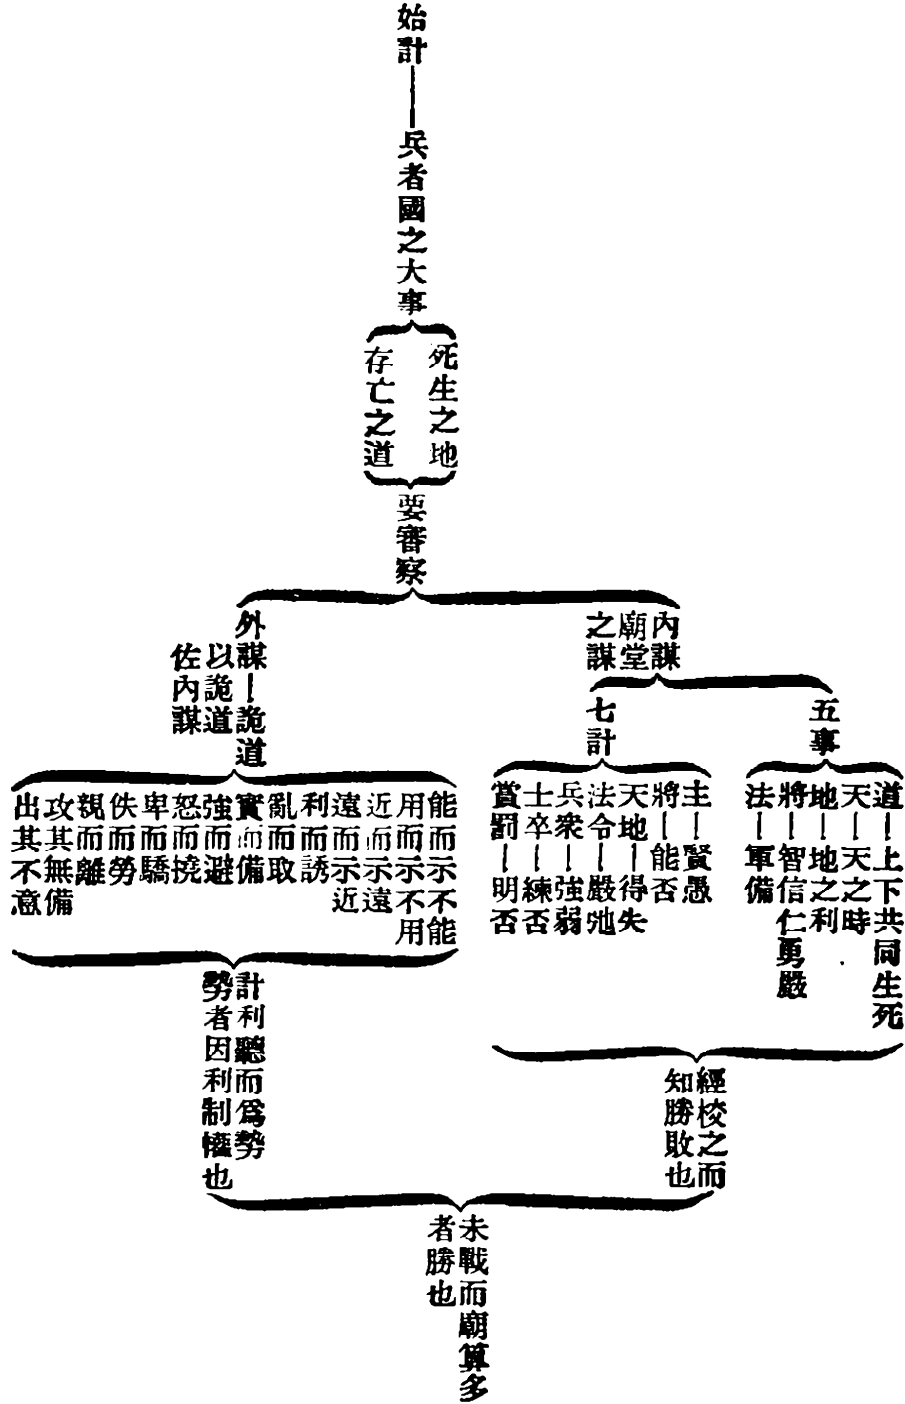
始計——兵者國之大事

死生之地
存亡之道

要審察

內謀
廟堂之謀

五事
道—上下共同生死
天—天之時
地—地之利
將—智信仁勇嚴
法—軍備

七計
主—賢愚
將—能否
天地—得失
法令—嚴弛
兵衆—強弱
士卒—練否
賞罰—明否

經校之而知勝敗也

外謀—詭道
以詭道佐內謀

能而示不能
用而示不用
近而示遠
遠而示近
利而誘
亂而取
實而備
強而避
怒而撓
卑而驕
佚而勞
親而離
攻其無備
出其不意

計利聽而爲勢
勢者因利制權也

未戰而廟算多者勝也